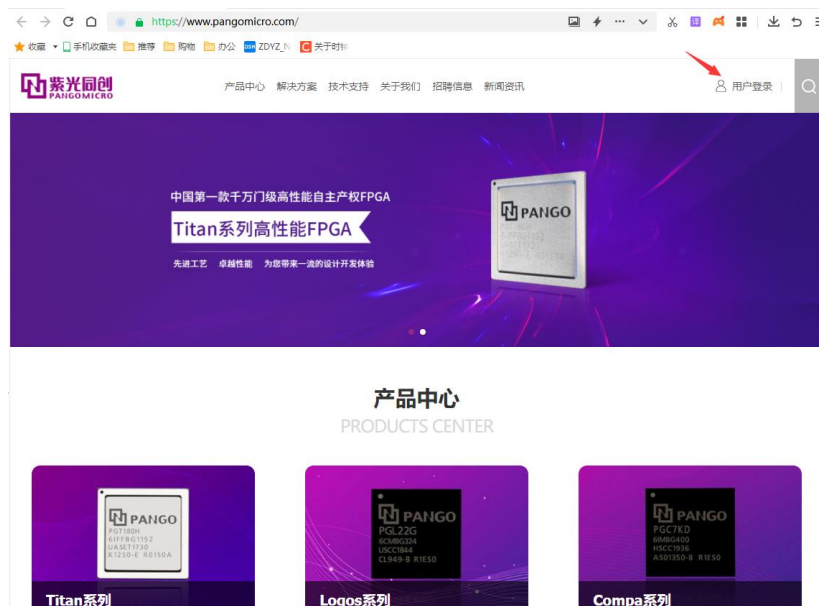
https://www.pangomicro.com/

收藏 手机收藏夹 推荐 购物 办公 ZDYZ_N 关于时钟

紫光同创 PANGOMICRO

产品中心 解决方案 技术支持 关于我们 招聘信息 新闻资讯

用户登录

中国第一款千万门级高性能自主产权FPGA

Titan系列高性能FPGA

先进工艺 卓越性能 为您带来一流的设计开发体验

PANGO

产品中心

PRODUCTS CENTER

PANGO
PGT180H
6IFFBG1152
UASET1730
K1250-E R0150A

PANGO
PGL22G
6CMBG324
USCC1844
CL949-B R1ESO

PANGO
PGC7KD
6MBG400
HSCC1936
AS01350-B R1ESO

Titan系列

Logos系列

Compa系列